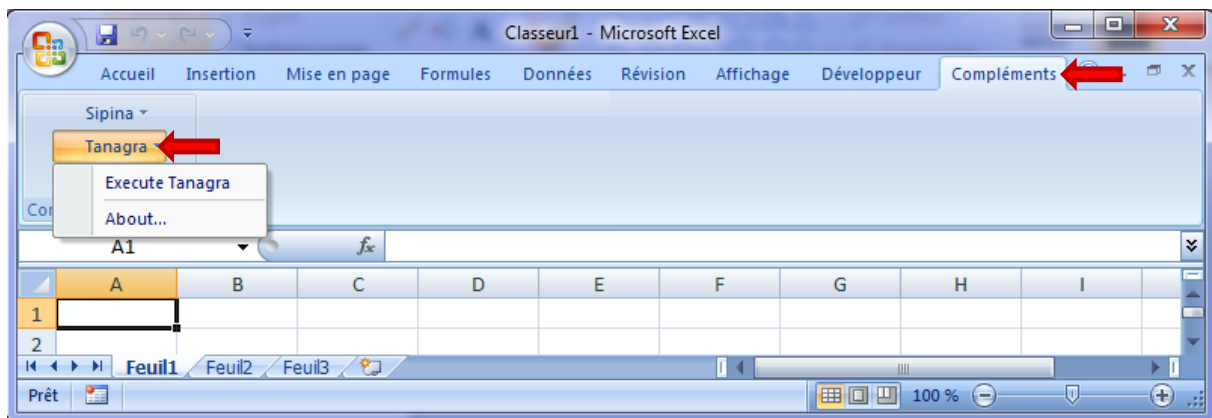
Classeur1 - Microsoft Excel

Accueil Insertion Mise en page Formules Données Révision Affichage Développeur Compléments

Sipina

Tanagra

Execute Tanagra

About...

Co

A1

$f_x$

| | A | B | C | D | E | F | G | H | I |
|---|---|---|---|---|---|---|---|---|---|
| 1 | | | | | | | | | |
| 2 | | | | | | | | | |

Feuil1 Feuil2 Feuil3

Prêt

100 %